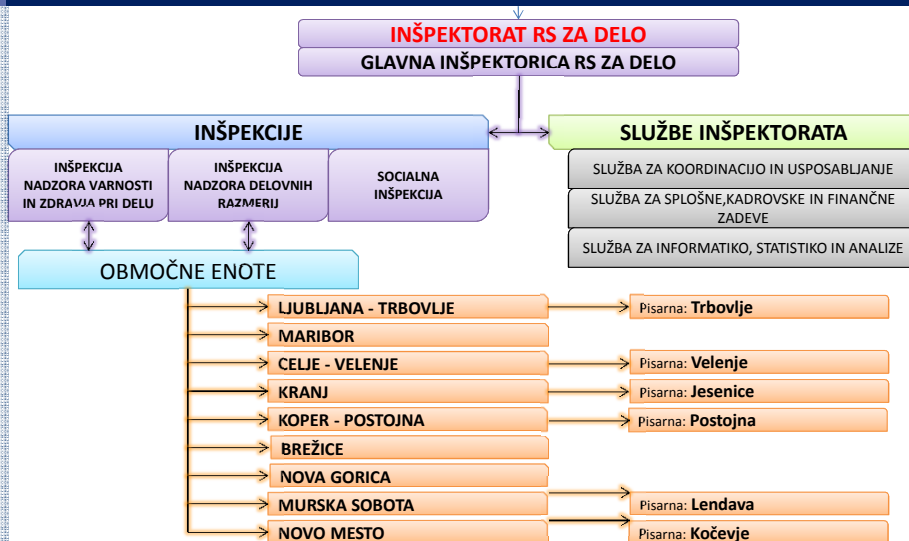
INŠPEKTORAT RS ZA DELO
GLAVNA INŠPEKTORICA RS ZA DELO

INŠPEKCIJE

INŠPEKCIJA NADZORA VARNOSTI IN ZDRAVJA PRI DELU

INŠPEKCIJA NADZORA DELOVNIH RAZMERIJ

SOCIALNA INŠPEKCIJA

SLUŽBE INŠPEKTORATA

SLUŽBA ZA KOORDINACIJO IN USPOSABLJANJE

SLUŽBA ZA SPLOŠNE,KADROVSKE IN FINANČNE ZADEVE

SLUŽBA ZA INFORMATIKO, STATISTIKO IN ANALIZE

OBMOČNE ENOTE

LJUBLJANA - TRBOVLJE
Pisarna: Trbovlje
MARIBOR
CELJE - VELENJE
Pisarna: Velenje
KRANJ
Pisarna: Jesenice
KOPER - POSTOJNA
Pisarna: Postojna
BREŽICE
NOVA GORICA
MURSKA SOBOTA
Pisarna: Lendava
NOVO MESTO
Pisarna: Kočevje